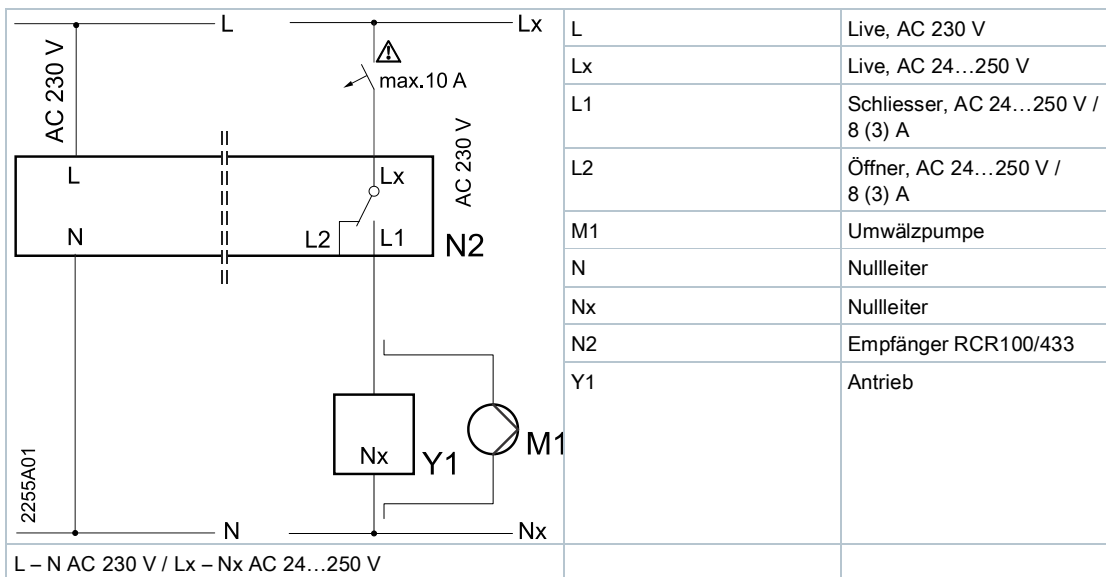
L
Lx
AC 230 V
⚠
max.10 A
AC 230 V
L
Lx
N
L2
L1
N2
Nx
Y1
M1
2255A01
N
Nx

| | |
|---|---|
| L | Live, AC 230 V |
| Lx | Live, AC 24…250 V |
| L1 | Schliesser, AC 24…250 V / 8 (3) A |
| L2 | Öffner, AC 24…250 V / 8 (3) A |
| M1 | Umwälzpumpe |
| N | Nullleiter |
| Nx | Nullleiter |
| N2 | Empfänger RCR100/433 |
| Y1 | Antrieb |

L – N AC 230 V / Lx – Nx AC 24…250 V